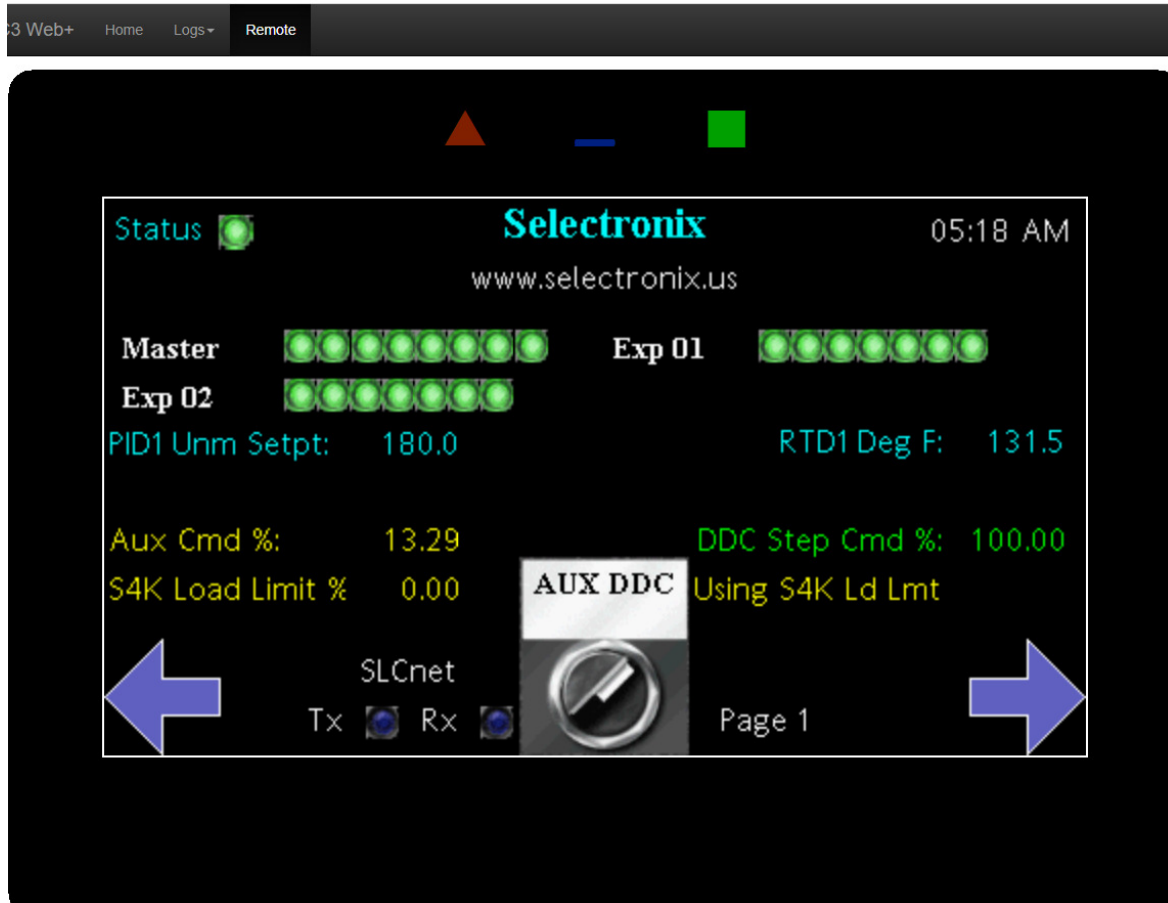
:3 Web+ Home Logs Remote

Status

Selectronix

05:18 AM

www.selectronix.us

Master

Exp 01

Exp 02

PID1 Unm Setpt: 180.0

RTD1 Deg F: 131.5

Aux Cmd %: 13.29

DDC Step Cmd %: 100.00

S4K Load Limit % 0.00

AUX DDC

Using S4K Ld Lmt

SLCnet

Tx Rx

Page 1